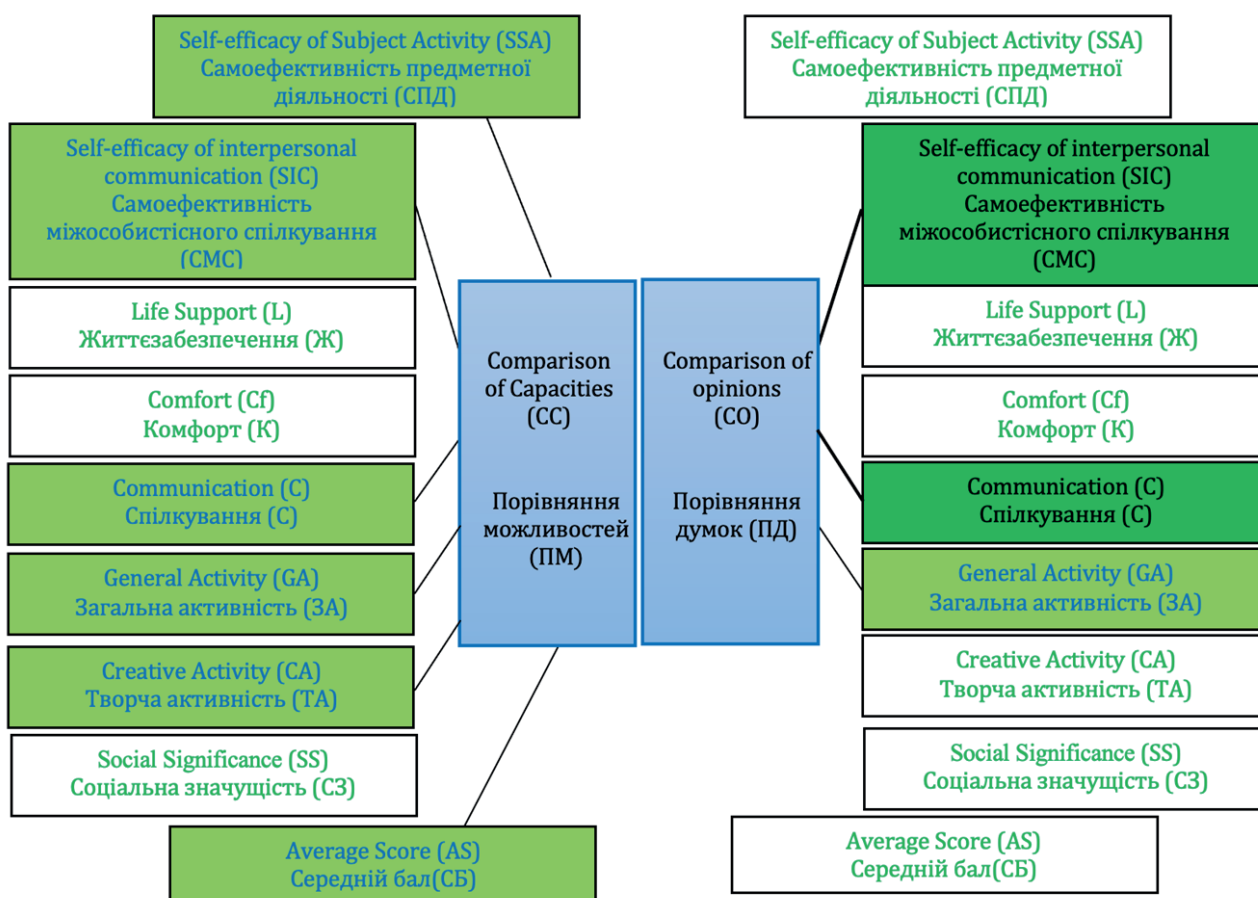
Self-efficacy of Subject Activity (SSA)
Самоефективність предметної діяльності (СПД)

Self-efficacy of interpersonal communication (SIC)
Самоефективність міжособистісного спілкування (СМС)

Life Support (L)
Життєзабезпечення (Ж)

Comfort (Cf)
Комфорт (К)

Communication (C)
Спілкування (С)

General Activity (GA)
Загальна активність (ЗА)

Creative Activity (CA)
Творча активність (ТА)

Social Significance (SS)
Соціальна значущість (СЗ)

Average Score (AS)
Середній бал(СБ)

Comparison of Capacities (CC)

Порівняння можливостей (ПМ)

Comparison of opinions (CO)

Порівняння думок (ПД)

Self-efficacy of Subject Activity (SSA)
Самоефективність предметної діяльності (СПД)

Self-efficacy of interpersonal communication (SIC)
Самоефективність міжособистісного спілкування (СМС)

Life Support (L)
Життєзабезпечення (Ж)

Comfort (Cf)
Комфорт (К)

Communication (C)
Спілкування (С)

General Activity (GA)
Загальна активність (ЗА)

Creative Activity (CA)
Творча активність (ТА)

Social Significance (SS)
Соціальна значущість (СЗ)

Average Score (AS)
Середній бал(СБ)